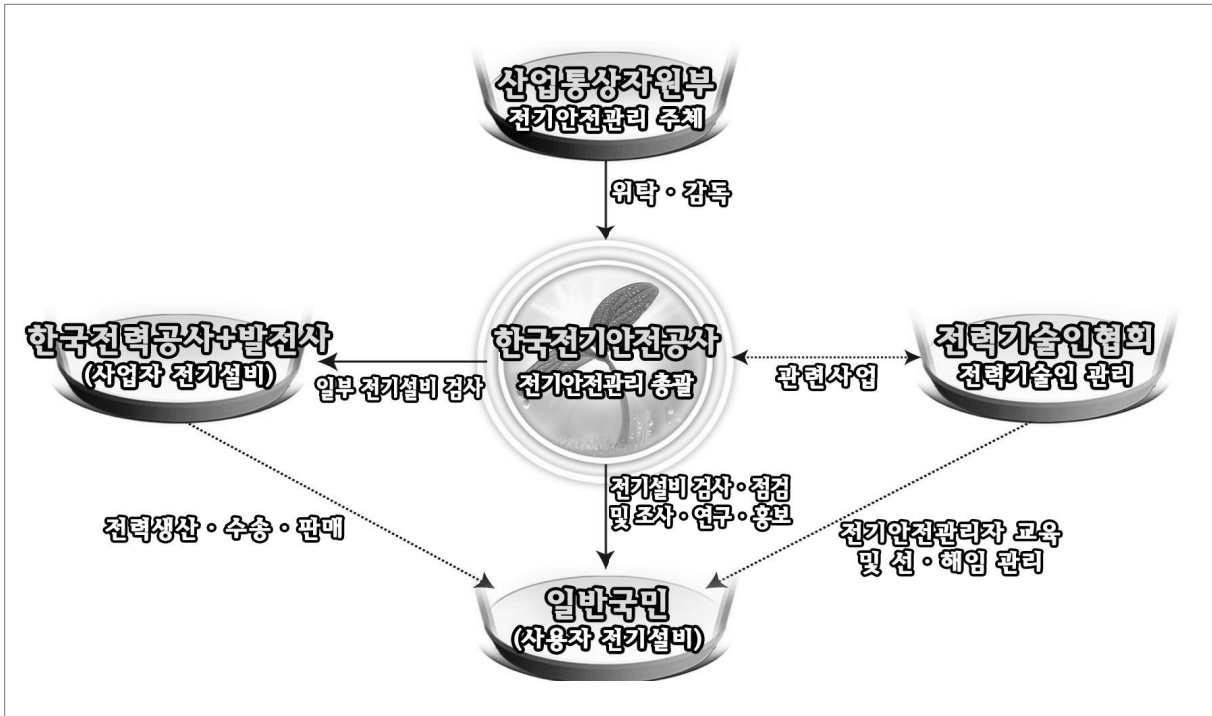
산업통상자원부
전기안전관리 주체

위탁 · 감독

한국전력공사+발전사
(사업자 전기설비)

일부 전기설비 검사

한국전기안전공사
전기안전관리 총괄

관련사업

전력기술인협회
전력기술인 관리

전력생산 · 수송 · 판매

전기설비 검사 · 점검
및 조사 · 연구 · 홍보

전기안전관리자 교육
및 선 · 해임 관리

일반국민
(사용자 전기설비)